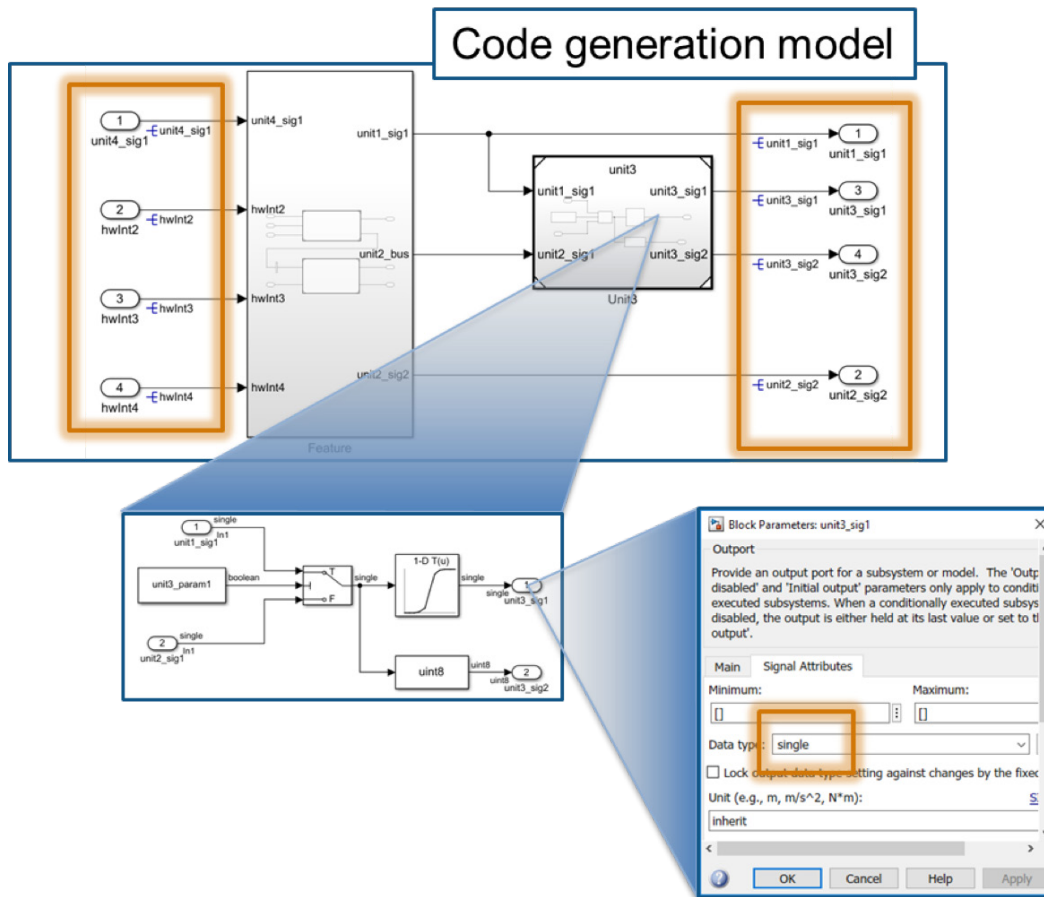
Code generation model

1
unit4_sig1
unit4_sig1
2
hwInt2
hwInt2
3
hwInt3
hwInt3
4
hwInt4
hwInt4

unit4_sig1
hwInt2
hwInt3
hwInt4
unit1_sig1
unit2_bus
unit2_sig2
Feature

unit3
unit1_sig1
unit2_sig1
unit3_sig1
unit3_sig2
Unit3

unit1_sig1
1
unit1_sig1
unit3_sig1
3
unit3_sig1
unit3_sig2
4
unit3_sig2
unit2_sig2
2
unit2_sig2

1
unit1_sig1
single
In1
unit3_param1
boolean
T
F
single
1-D T(u)
single
single
1
unit3_sig1
2
unit2_sig1
single
In1
uint8
uint8
uint8
2
unit3_sig2

Block Parameters: unit3_sig1
Outport
Provide an output port for a subsystem or model. The 'Outp disabled' and 'Initial output' parameters only apply to conditi executed subsystems. When a conditionally executed subsys disabled, the output is either held at its last value or set to t output'.
Main Signal Attributes
Minimum:
[]
Maximum:
[]
Data type: single
Lock output data type setting against changes by the fixed
Unit (e.g., m, m/s^2, N*m):
S
inherit
OK Cancel Help Apply